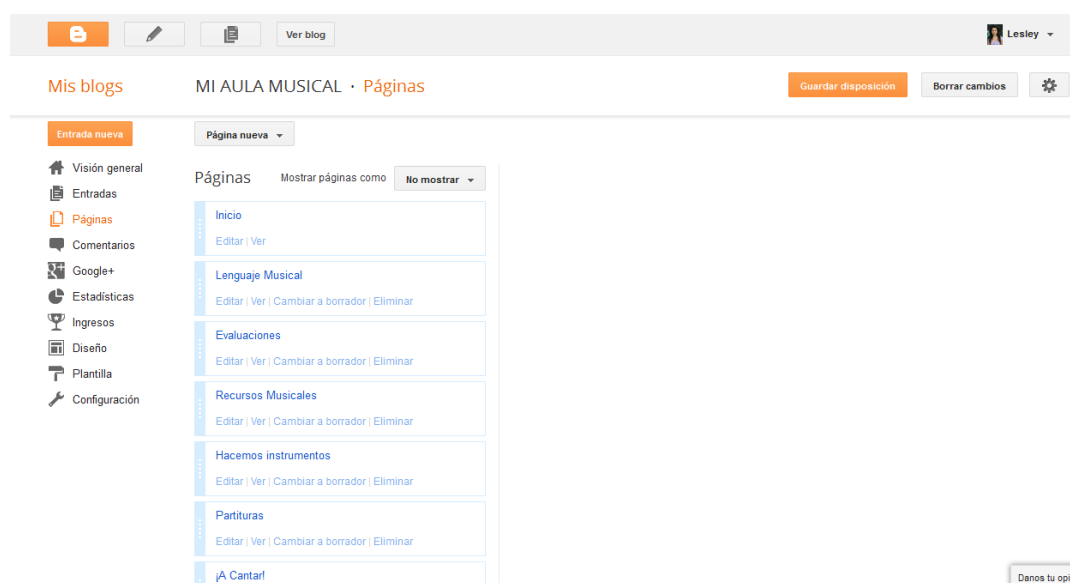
Ver blog

Lesley

Mis blogs

MI AULA MUSICAL · Páginas

Guardar disposición

Borrar cambios

Entrada nueva

Página nueva

Visión general
Entradas
Páginas
Comentarios
Google+
Estadísticas
Ingresos
Diseño
Plantilla
Configuración

Páginas

Mostrar páginas como

No mostrar

Inicio
Editar | Ver

Lenguaje Musical
Editar | Ver | Cambiar a borrador | Eliminar

Evaluaciones
Editar | Ver | Cambiar a borrador | Eliminar

Recursos Musicales
Editar | Ver | Cambiar a borrador | Eliminar

Hacemos instrumentos
Editar | Ver | Cambiar a borrador | Eliminar

Partituras
Editar | Ver | Cambiar a borrador | Eliminar

¡A Cantar!

Danos tu opi